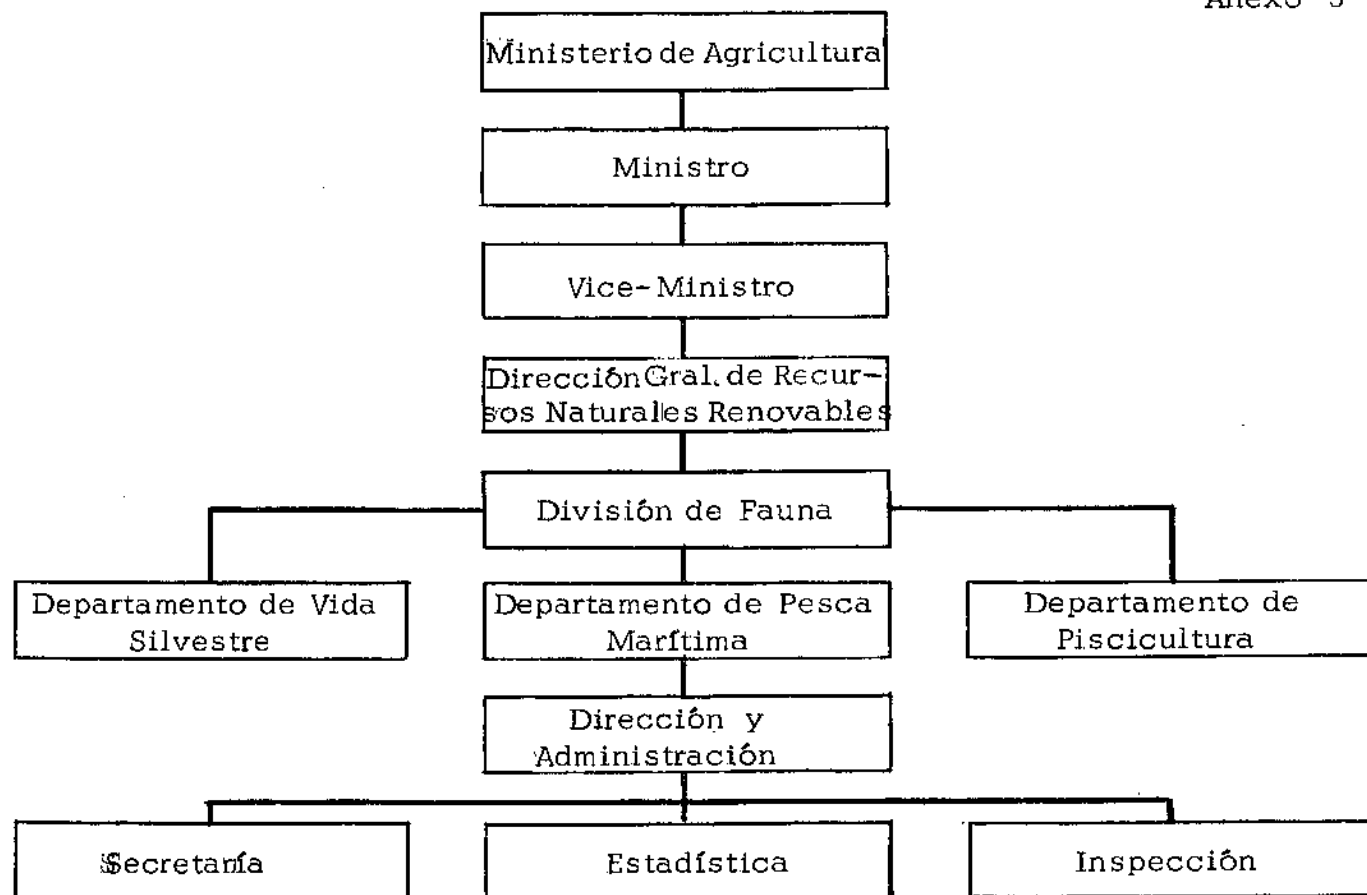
Anexo 3

Ministerio de Agricultura

Ministro

Vice-Ministro

Dirección Gral. de Recursos Naturales Renovables

División de Fauna

Departamento de Vida Silvestre

Departamento de Pesca Marítima

Departamento de Piscicultura

Dirección y Administración

Secretaría

Estadística

Inspección